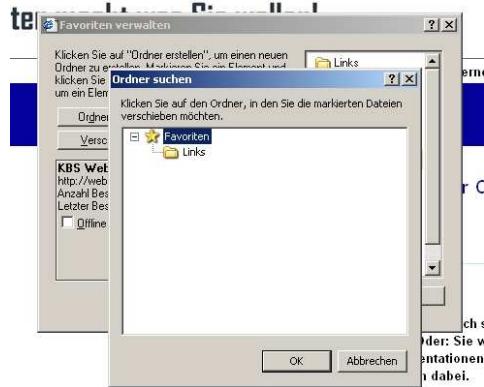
te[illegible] macht was Sie wollen!

Favoriten verwalten ? X

Klicken Sie auf "Ordner erstellen", um einen neuen Ordner zu erstellen. Markieren Sie ein Element und klicken Sie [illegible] um ein Elem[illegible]

Ordner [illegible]

Versc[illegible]

KBS Web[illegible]
http://web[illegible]
Anzahl Bes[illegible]
Letzter Bes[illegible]
Offline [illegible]

Links

Ordner suchen ? X

Klicken Sie auf den Ordner, in den Sie die markierten Dateien verschieben möchten.

Favoriten
Links

OK Abbrechen

erne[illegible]

r C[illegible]

ch s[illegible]
Oder: Sie w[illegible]
entationen
n dabei.